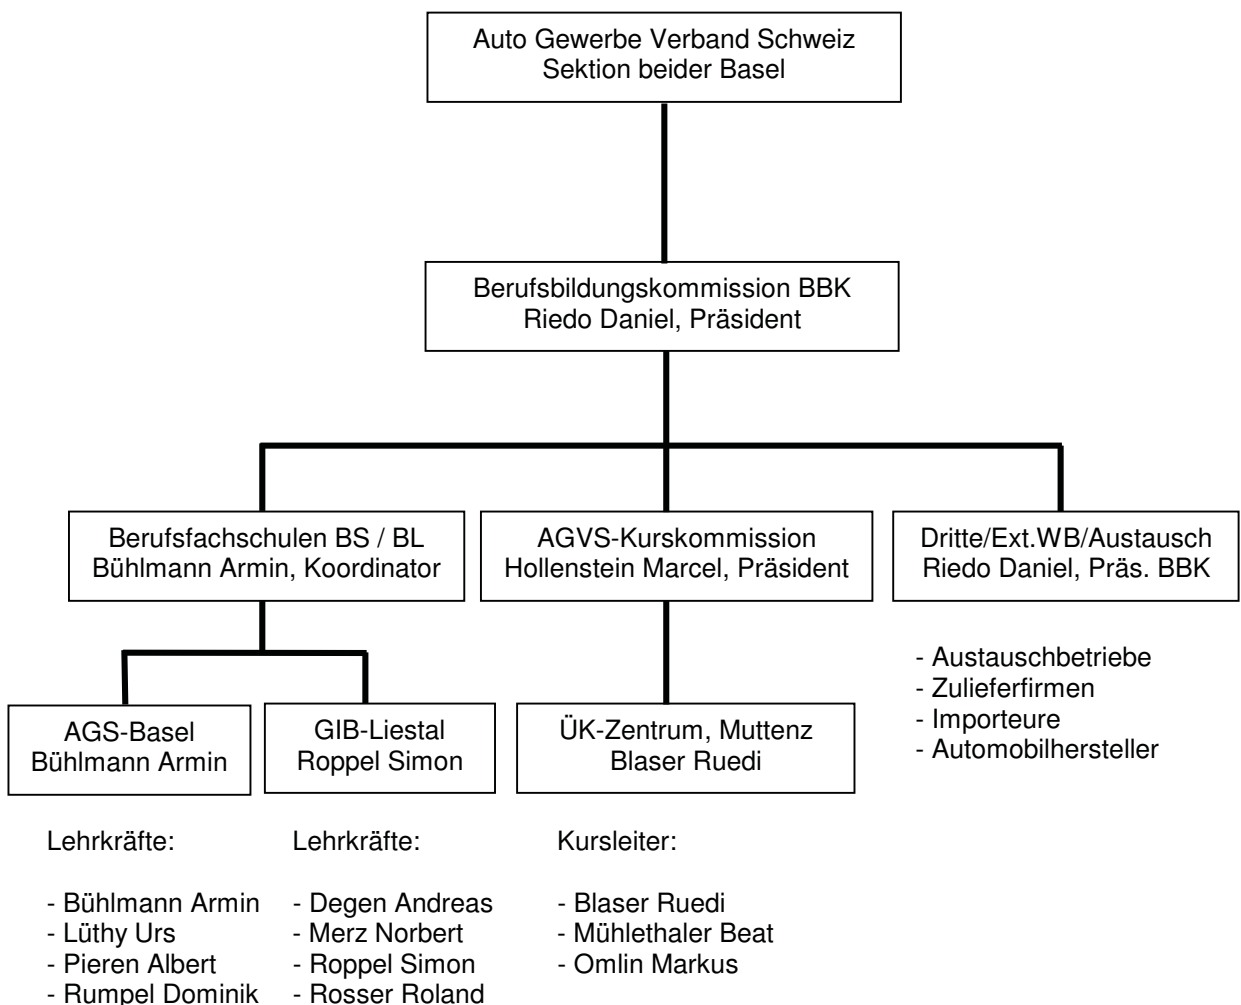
Auto Gewerbe Verband Schweiz
Sektion beider Basel

Berufsbildungskommission BBK
Riedo Daniel, Präsident

Berufsfachschulen BS / BL
Bühlmann Armin, Koordinator

AGVS-Kurskommission
Hollenstein Marcel, Präsident

Dritte/Ext.WB/Austausch
Riedo Daniel, Präs. BBK

- Austauschbetriebe
- Zulieferfirmen
- Importeure
- Automobilhersteller

AGS-Basel
Bühlmann Armin

GIB-Liestal
Roppel Simon

ÜK-Zentrum, Muttenz
Blaser Ruedi

Lehrkräfte:

- Bühlmann Armin
- Lüthy Urs
- Pieren Albert
- Rumpel Dominik

Lehrkräfte:

- Degen Andreas
- Merz Norbert
- Roppel Simon
- Rosser Roland

Kursleiter:

- Blaser Ruedi
- Mühlethaler Beat
- Omlin Markus